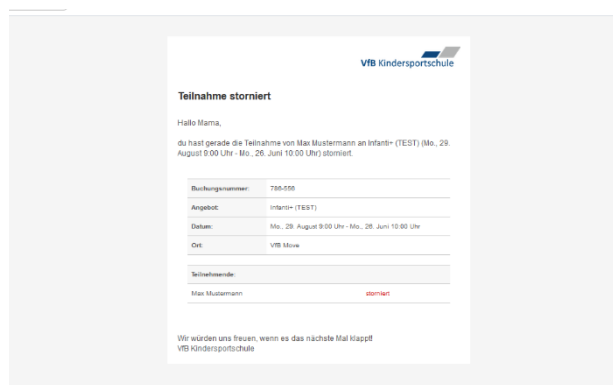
VfB Kindersportschule

Teilnahme storniert

Hallo Mama,

du hast gerade die Teilnahme von Max Mustermann an Infanti+ (TEST) (Mo., 29. August 9:00 Uhr - Mo., 26. Juni 10:00 Uhr) storniert.

| | |
|---|---|
| Buchungsnummer: | 786-556 |
| Angebot: | Infanti+ (TEST) |
| Datum: | Mo., 29. August 9:00 Uhr - Mo., 26. Juni 10:00 Uhr |
| Ort: | VfB Move |

| | |
|---|---|
| Teilnehmende: | |
| Max Mustermann | storniert |

Wir würden uns freuen, wenn es das nächste Mal klappt!
VfB Kindersportschule